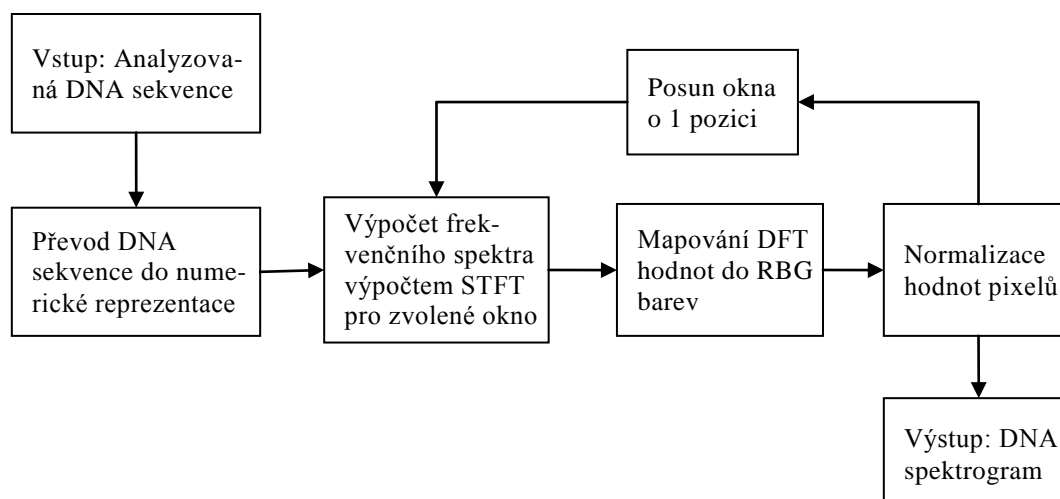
Vstup: Analyzovaná DNA sekvence

Převod DNA sekvence do numerické reprezentace

Posun okna o 1 pozici

Výpočet frekvenčního spektra výpočtem STFT pro zvolené okno

Mapování DFT hodnot do RBG barev

Normalizace hodnot pixelů

Výstup: DNA spektrogram